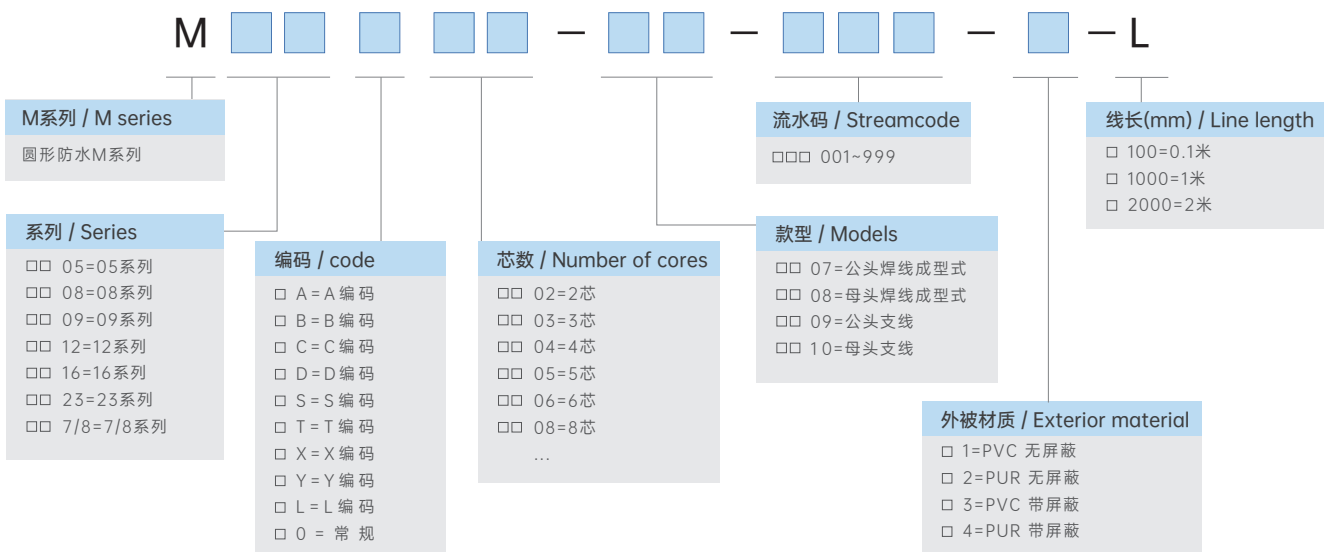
M □□ □ □□ – □□ – □□□ – □ – L

M系列 / M series
圆形防水M系列

系列 / Series
□□ 05=05系列
□□ 08=08系列
□□ 09=09系列
□□ 12=12系列
□□ 16=16系列
□□ 23=23系列
□□ 7/8=7/8系列

编码 / code
□ A = A 编 码
□ B = B 编 码
□ C = C 编 码
□ D = D 编 码
□ S = S 编 码
□ T = T 编 码
□ X = X 编 码
□ Y = Y 编 码
□ L = L 编 码
□ 0 = 常 规

芯数 / Number of cores
□□ 02=2芯
□□ 03=3芯
□□ 04=4芯
□□ 05=5芯
□□ 06=6芯
□□ 08=8芯
...

流水码 / Streamcode
□□□ 001~999

款型 / Models
□□ 07=公头焊线成型式
□□ 08=母头焊线成型式
□□ 09=公头支线
□□ 10=母头支线

线长(mm) / Line length
□ 100=0.1米
□ 1000=1米
□ 2000=2米

外被材质 / Exterior material
□ 1=PVC 无屏蔽
□ 2=PUR 无屏蔽
□ 3=PVC 带屏蔽
□ 4=PUR 带屏蔽